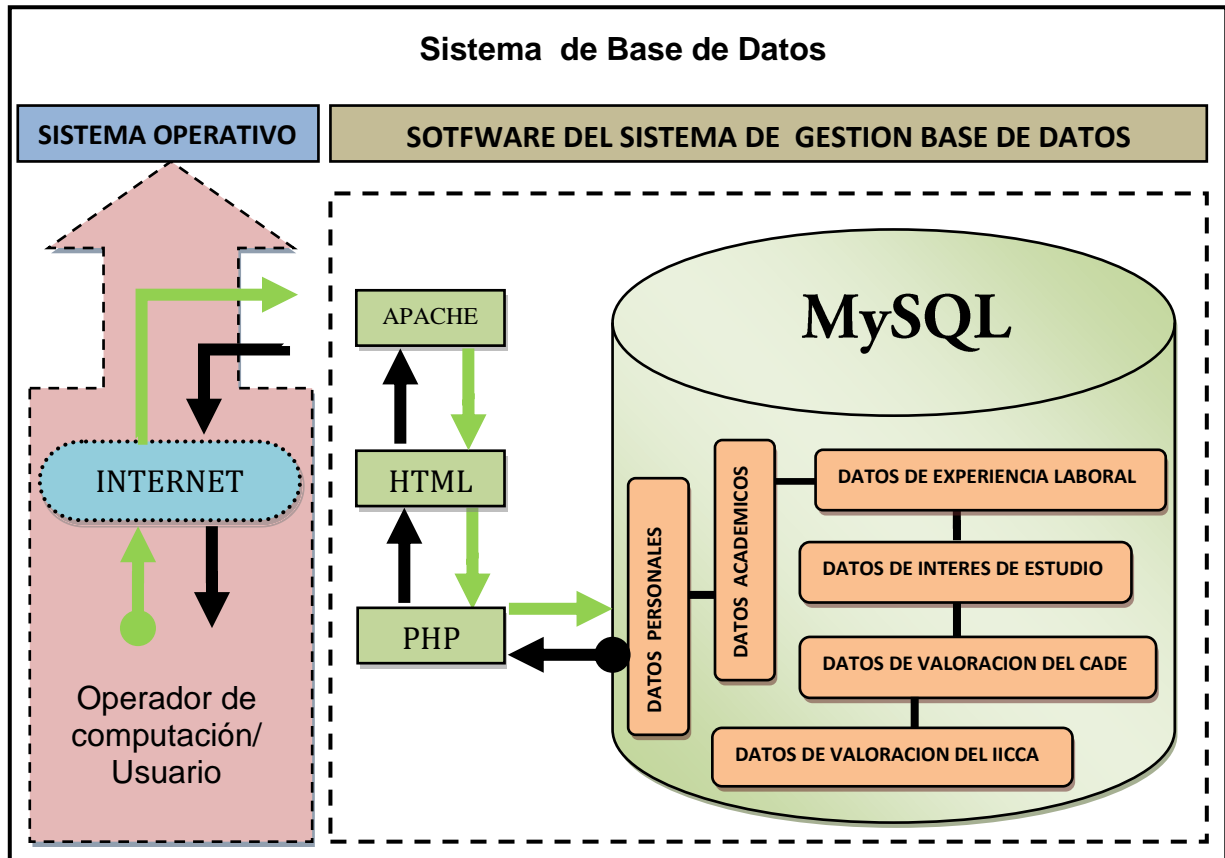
Sistema de Base de Datos

SISTEMA OPERATIVO

SOTFWARE DEL SISTEMA DE GESTION BASE DE DATOS

INTERNET

Operador de computación/ Usuario

APACHE

HTML

PHP

MySQL

DATOS PERSONALES

DATOS ACADEMICOS

DATOS DE EXPERIENCIA LABORAL

DATOS DE INTERES DE ESTUDIO

DATOS DE VALORACION DEL CADE

DATOS DE VALORACION DEL IICCA